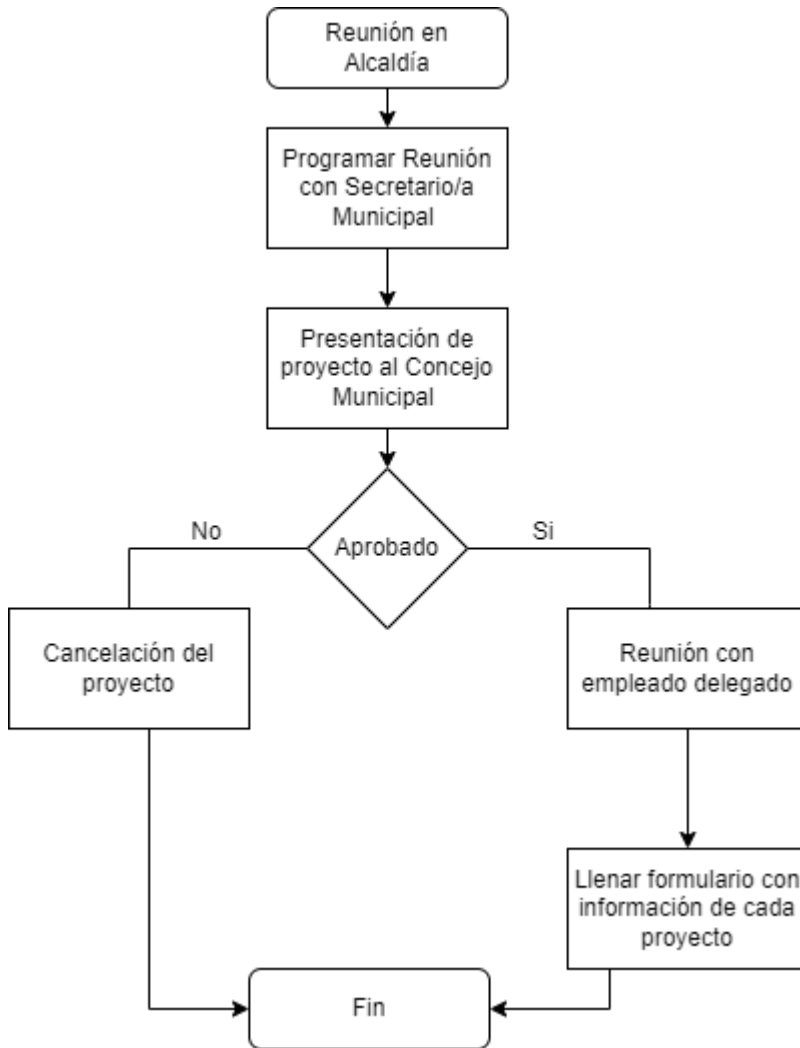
Reunión en Alcaldía

Programar Reunión con Secretario/a Municipal

Presentación de proyecto al Concejo Municipal

No

Aprobado

Si

Cancelación del proyecto

Reunión con empleado delegado

Llenar formulario con información de cada proyecto

Fin